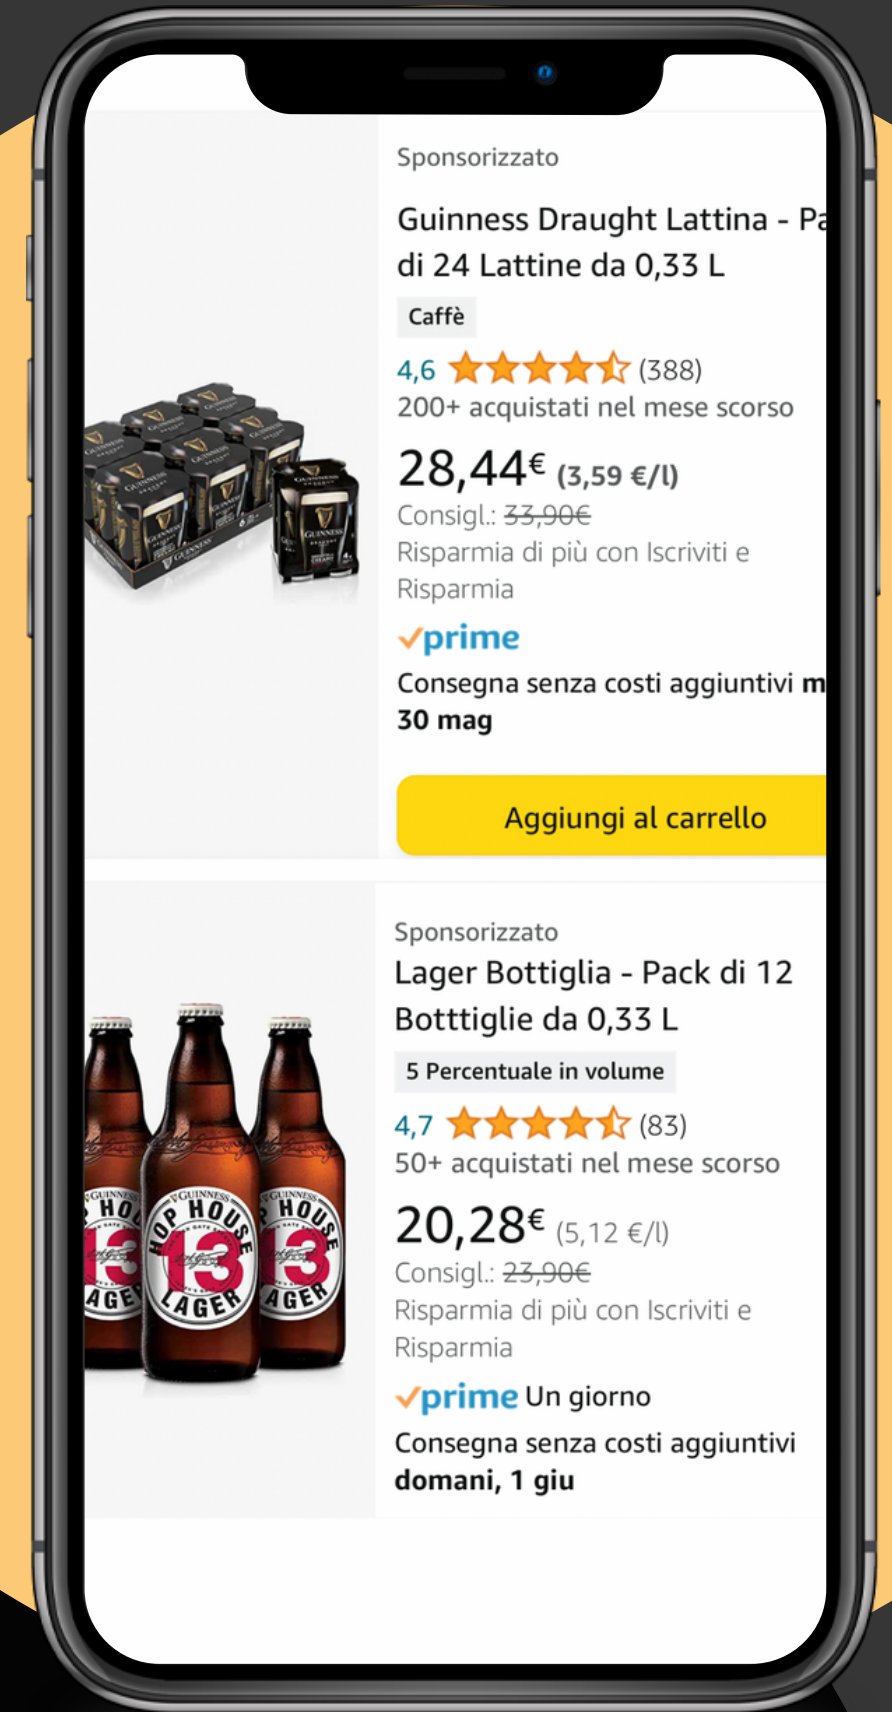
Sponsorizzato

Guinness Draught Lattina - Pa di 24 Lattine da 0,33 L

Caffè

4,6 (388)

200+ acquistati nel mese scorso

28,44€ (3,59 €/l)

Consigl.: ~~33,90€~~

Risparmia di più con Iscriviti e Risparmia

prime

Consegna senza costi aggiuntivi m 30 mag

Aggiungi al carrello

Sponsorizzato

Lager Bottiglia - Pack di 12 Botttiglie da 0,33 L

5 Percentuale in volume

4,7 (83)

50+ acquistati nel mese scorso

20,28€ (5,12 €/l)

Consigl.: ~~23,90€~~

Risparmia di più con Iscriviti e Risparmia

prime Un giorno

Consegna senza costi aggiuntivi domani, 1 giu